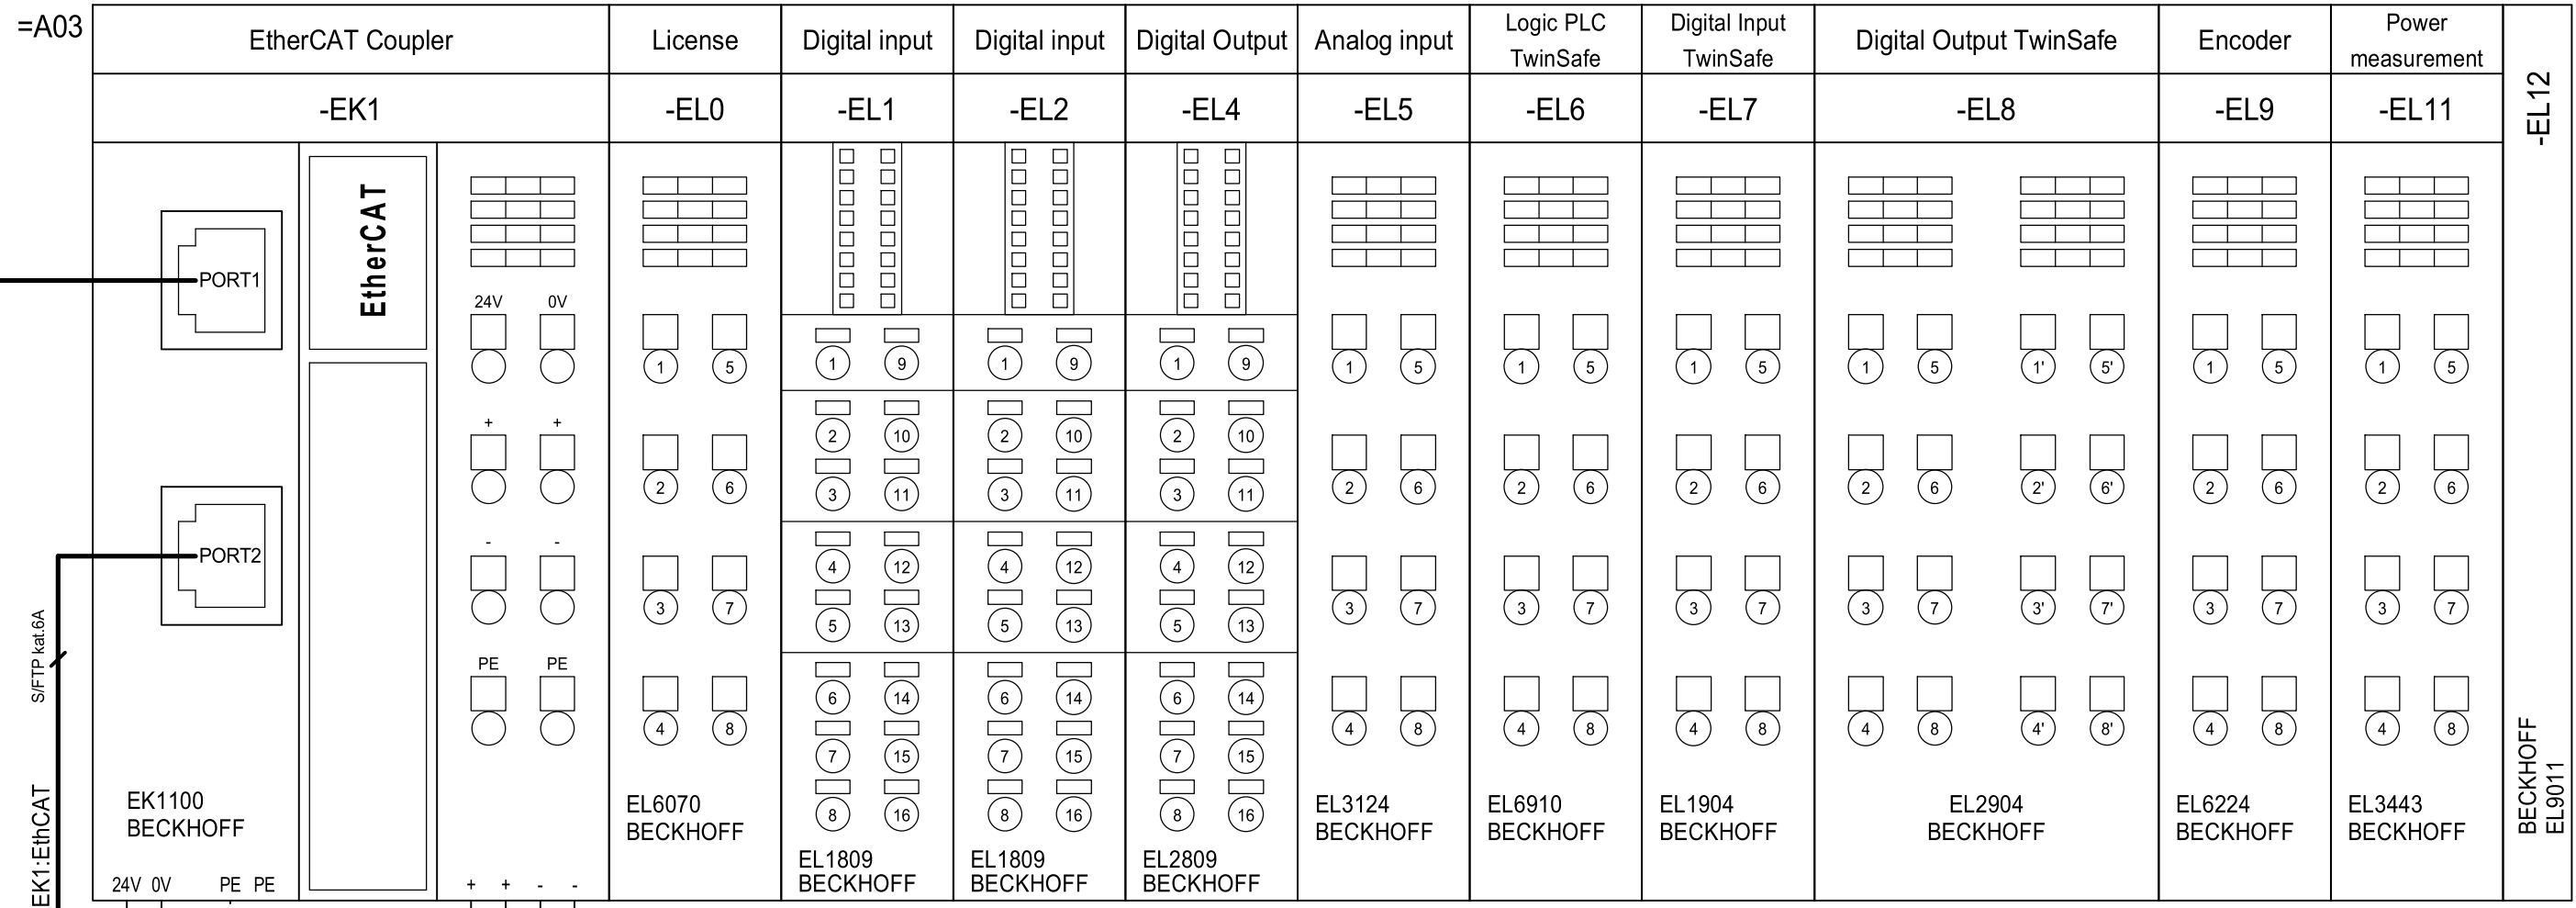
=A03

| EtherCAT Coupler | License | Digital input | Digital input | Digital Output | Analog input | Logic PLC TwinSafe | Digital Input TwinSafe | Digital Output TwinSafe | Encoder | Power measurement |
|---|---|---|---|---|---|---|---|---|---|---|
| -EK1 | -EL0 | -EL1 | -EL2 | -EL4 | -EL5 | -EL6 | -EL7 | -EL8 | -EL9 | -EL11 |

-EL12

PORT1
PORT2

EtherCAT

24V 0V
+ +
- -
PE PE

1 5 2 6 3 7 4 8

1 9 2 10 3 11 4 12 5 13 6 14 7 15 8 16

1 9 2 10 3 11 4 12 5 13 6 14 7 15 8 16

1 9 2 10 3 11 4 12 5 13 6 14 7 15 8 16

1 5 2 6 3 7 4 8

1 5 2 6 3 7 4 8

1 5 2 6 3 7 4 8

1 5 1' 5' 2 6 2' 6' 3 7 3' 7' 4 8 4' 8'

1 5 2 6 3 7 4 8

1 5 2 6 3 7 4 8

S/FTP kat.6A

EK1:EthCAT

EK1100
BECKHOFF

24V 0V PE PE

+ + - -

EL6070
BECKHOFF

EL1809
BECKHOFF

EL1809
BECKHOFF

EL2809
BECKHOFF

EL3124
BECKHOFF

EL6910
BECKHOFF

EL1904
BECKHOFF

EL2904
BECKHOFF

EL6224
BECKHOFF

EL3443
BECKHOFF

BECKHOFF
EL9011